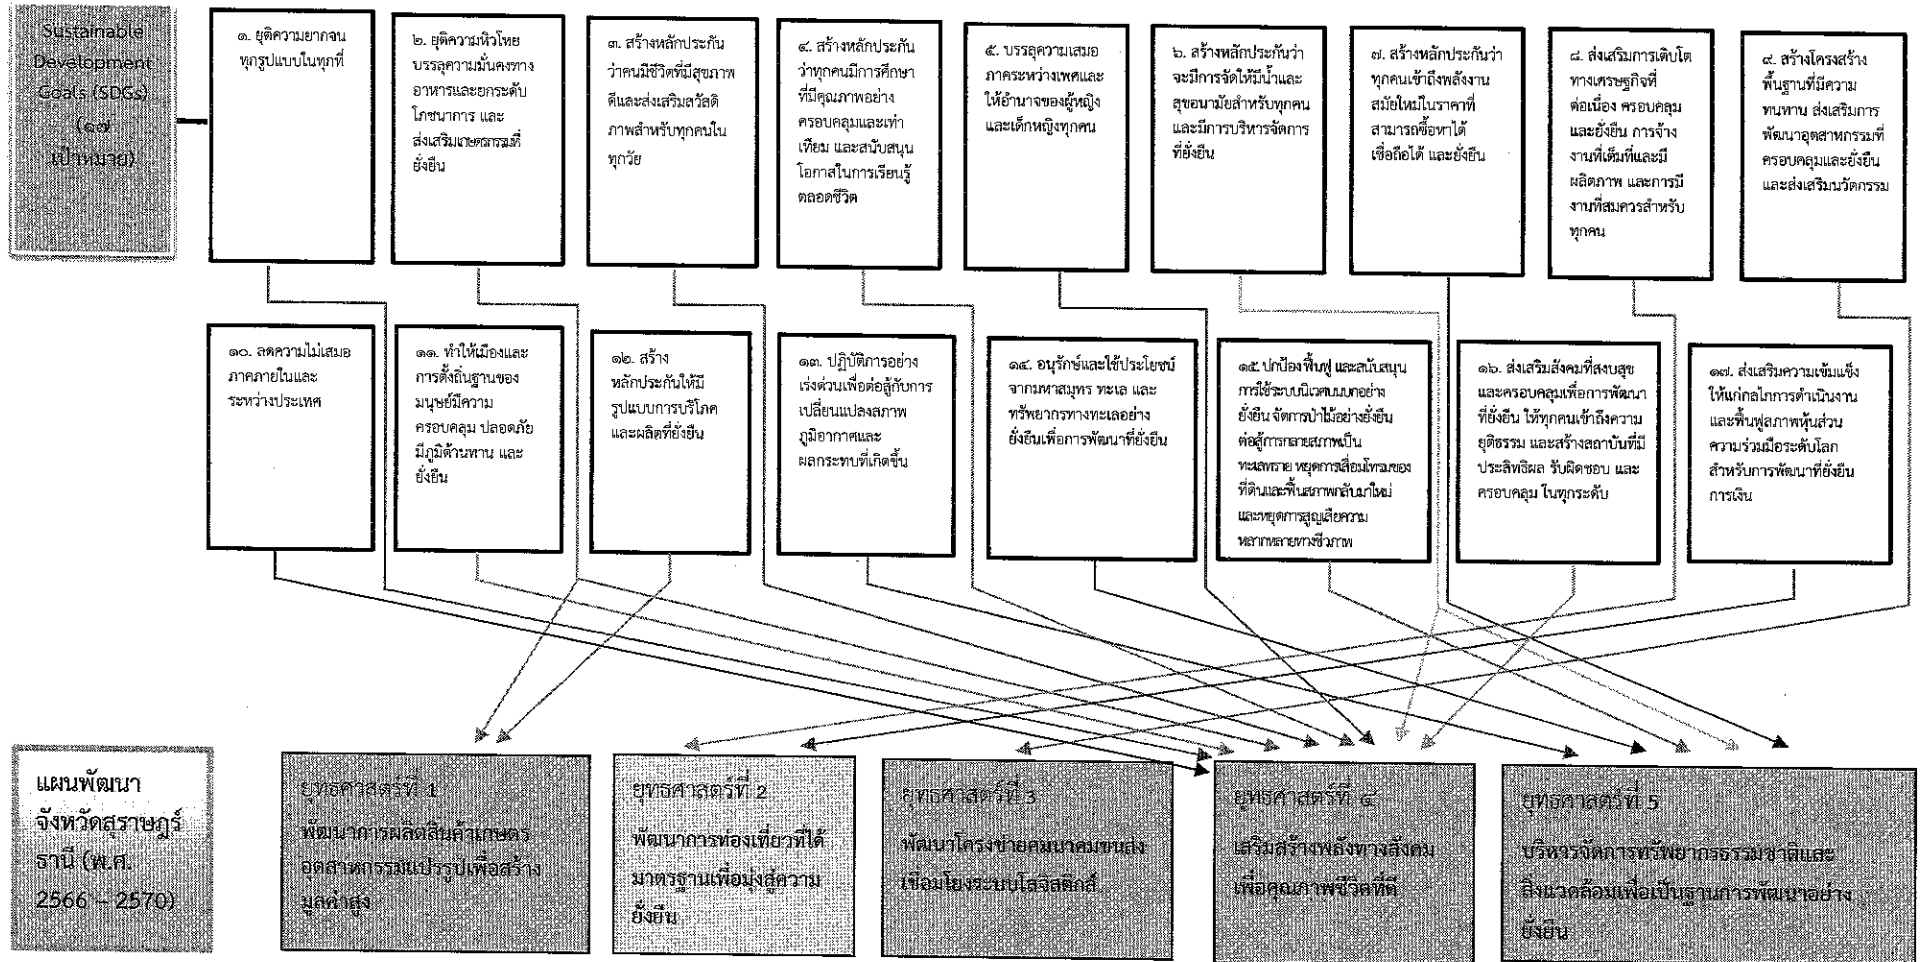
Sustainable Development Goals (SDGs) (๑๗ เป้าหมาย)

๑. ยุติความยากจนทุกรูปแบบในทุกที่

๒. ยุติความหิวโหย บรรลุความมั่นคงทางอาหารและยกระดับโภชนาการ และส่งเสริมเกษตรกรรมที่ยั่งยืน

๓. สร้างหลักประกันว่าคนมีชีวิตที่มีสุขภาพดีและส่งเสริมสวัสดิภาพสำหรับทุกคนในทุกวัย

๔. สร้างหลักประกันว่าทุกคนมีการศึกษาที่มีคุณภาพอย่างครอบคลุมและเท่าเทียม และสนับสนุนโอกาสในการเรียนรู้ตลอดชีวิต

๕. บรรลุความเสมอภาคระหว่างเพศและให้อำนาจของผู้หญิงและเด็กหญิงทุกคน

๖. สร้างหลักประกันว่าจะมีการจัดให้มีน้ำและสุขอนามัยสำหรับทุกคนและมีการบริหารจัดการที่ยั่งยืน

๗. สร้างหลักประกันว่าทุกคนเข้าถึงพลังงานสมัยใหม่ในราคาที่สามารถซื้อหาได้ เชื่อถือได้ และยั่งยืน

๘. ส่งเสริมการเติบโตทางเศรษฐกิจที่ต่อเนื่อง ครอบคลุม และยั่งยืน การจ้างงานที่เต็มที่และมีผลิตภาพ และการมีงานที่สมควรสำหรับทุกคน

๙. สร้างโครงสร้างพื้นฐานที่มีความทนทาน ส่งเสริมการพัฒนาอุตสาหกรรมที่ครอบคลุมและยั่งยืน และส่งเสริมนวัตกรรม

๑๐. ลดความไม่เสมอภาคภายในและระหว่างประเทศ

๑๑. ทำให้เมืองและการตั้งถิ่นฐานของมนุษย์มีความครอบคลุม ปลอดภัย มีภูมิต้านทาน และยั่งยืน

๑๒. สร้างหลักประกันให้มีรูปแบบการบริโภคและผลิตที่ยั่งยืน

๑๓. ปฏิบัติการอย่างเร่งด่วนเพื่อต่อสู้กับการเปลี่ยนแปลงสภาพภูมิอากาศและผลกระทบที่เกิดขึ้น

๑๔. อนุรักษ์และใช้ประโยชน์จากมหาสมุทร ทะเล และทรัพยากรทางทะเลอย่างยั่งยืนเพื่อการพัฒนาที่ยั่งยืน

๑๕. ปกป้อง ฟื้นฟู และสนับสนุนการใช้ระบบนิเวศบนบกอย่างยั่งยืน จัดการป่าไม้อย่างยั่งยืน ต่อสู้การกลายสภาพเป็นทะเลทราย หยุดการเสื่อมโทรมของที่ดินและฟื้นสภาพกลับมาใหม่ และหยุดการสูญเสียความหลากหลายทางชีวภาพ

๑๖. ส่งเสริมสังคมที่สงบสุขและครอบคลุมเพื่อการพัฒนาที่ยั่งยืน ให้ทุกคนเข้าถึงความยุติธรรม และสร้างสถาบันที่มีประสิทธิผล รับผิดชอบ และครอบคลุม ในทุกระดับ

๑๗. ส่งเสริมความเข้มแข็งให้แก่กลไกการดำเนินงาน และฟื้นฟูสภาพหุ้นส่วนความร่วมมือระดับโลกสำหรับการพัฒนาที่ยั่งยืน การเงิน

แผนพัฒนาจังหวัดสุราษฎร์ธานี (พ.ศ. 2566 – 2570)

ยุทธศาสตร์ที่ 1
พัฒนาการผลิตสินค้าเกษตร อุตสาหกรรมแปรรูปเพื่อสร้างมูลค่าสูง

ยุทธศาสตร์ที่ 2
พัฒนาการท่องเที่ยวที่ได้มาตรฐานเพื่อมุ่งสู่ความยั่งยืน

ยุทธศาสตร์ที่ 3
พัฒนาโครงข่ายคมนาคมขนส่งเชื่อมโยงระบบโลจิสติกส์

ยุทธศาสตร์ที่ ๔
เสริมสร้างพลังทางสังคมเพื่อคุณภาพชีวิตที่ดี

ยุทธศาสตร์ที่ 5
บริหารจัดการทรัพยากรธรรมชาติและสิ่งแวดล้อมเพื่อเป็นฐานการพัฒนาอย่างยั่งยืน